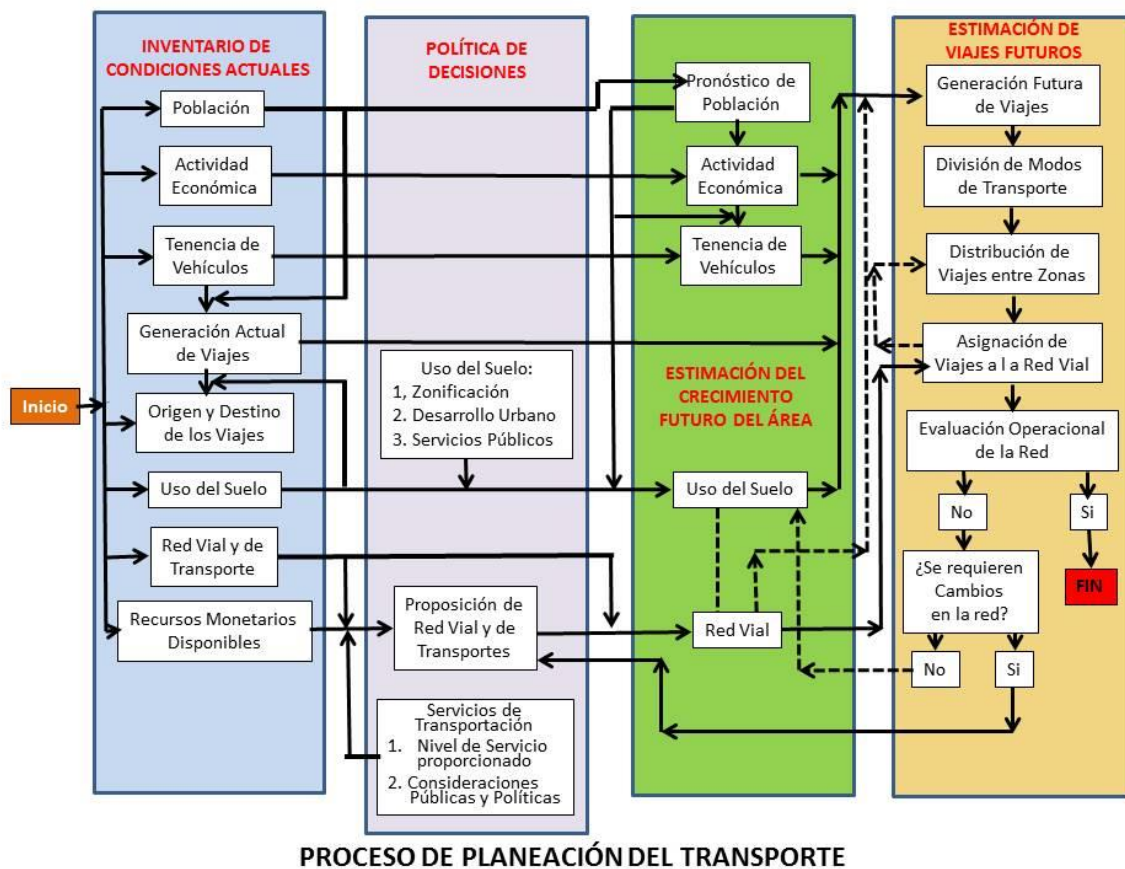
INVENTARIO DE CONDICIONES ACTUALES

Población

Actividad Económica

Tenencia de Vehículos

Generación Actual de Viajes

Inicio

Origen y Destino de los Viajes

Uso del Suelo

Red Vial y de Transporte

Recursos Monetarios Disponibles

POLÍTICA DE DECISIONES

Uso del Suelo:
1, Zonificación
2. Desarrollo Urbano
3. Servicios Públicos

Proposición de Red Vial y de Transportes

Servicios de Transportación
1. Nivel de Servicio proporcionado
2. Consideraciones Públicas y Políticas

Pronóstico de Población

Actividad Económica

Tenencia de Vehículos

ESTIMACIÓN DEL CRECIMIENTO FUTURO DEL ÁREA

Uso del Suelo

Red Vial

ESTIMACIÓN DE VIAJES FUTUROS

Generación Futura de Viajes

División de Modos de Transporte

Distribución de Viajes entre Zonas

Asignación de Viajes a l a Red Vial

Evaluación Operacional de la Red

No

Si

FIN

¿Se requieren Cambios en la red?

No

Si

PROCESO DE PLANEACIÓN DEL TRANSPORTE